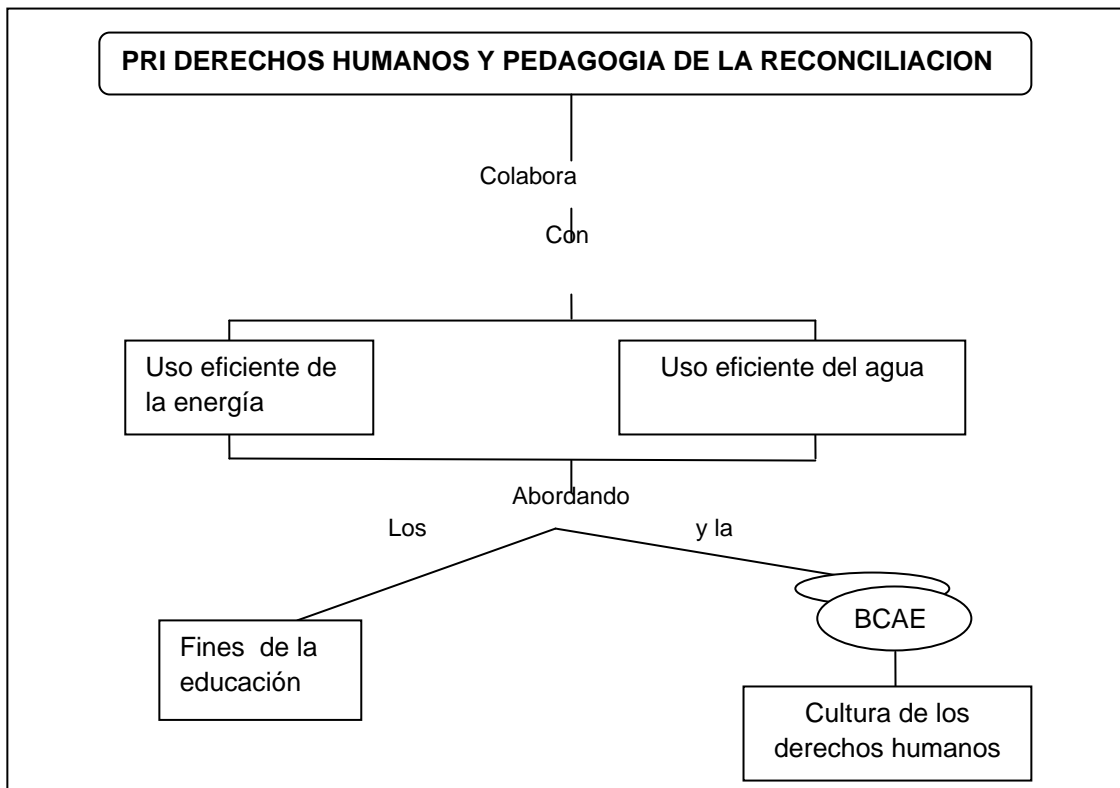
PRI DERECHOS HUMANOS Y PEDAGOGIA DE LA RECONCILIACION

Colabora

Con

Uso eficiente de la energía

Uso eficiente del agua

Abordando

Los

y la

Fines de la educación

BCAE

Cultura de los derechos humanos